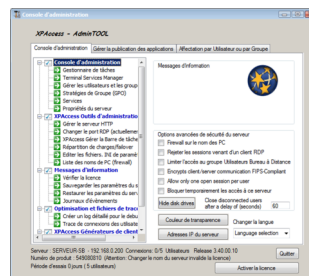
Console d'administration

XPAccess - AdminTOOL

Console d'administration | Gérer la publication des applications | Affectation par Utilisateur ou par Groupe

Console d'administration
Gestionnaire de tâches
Terminal Services Manager
Gérer les utilisateurs et les group
Stratégies de Groupe (GPO)
Services
Propriétés du serveur
XPAccess Outils d'administration
Gérer le serveur HTTP
Changer le port RDP (actuellemen
XPAccess Gérer la barre de tâche
Répartition de charges/failover
Editer les fichiers .INI de paramét
Liste des noms de PC (Préaffecta
Messages d'information
Vérifier la licence
Sauvegarder les paramètres du s
Restaurer les paramètres du serv
Journaux d'événements
Optimisation et fichiers de trace
Créer un log détaillé pour le débu
Optimisation de la mémoire du
XPAccess Générateurs de client

Messages d'information

Options avancées de sécurité du serveur
Firewall sur le nom de PC
Rejeter les sessions venant d'un client RDP
Limiter l'accès au groupe Utilisateurs Bureau à Distance
Encrypts client/server communication FIPS-Compliant
Allow only one open session per user
Bloquer temporairement les accès à ce serveur

Hide disk drives
Close disconnected users after a delay of (seconds)
60

Couleur de transparence
Changer la langue
Adresses IP du serveur
Language selection

Serveur : SERVEUR-SB - 192.168.0.200 Connexions: 0/5 Utilisateurs Release 3.40.00.10
Numéro de produit : 549080810 (Attention: Changer le nom du serveur invalide la licence)
Période d'essai (0 jours (5 utilisateurs)

Quitter
Activer la licence